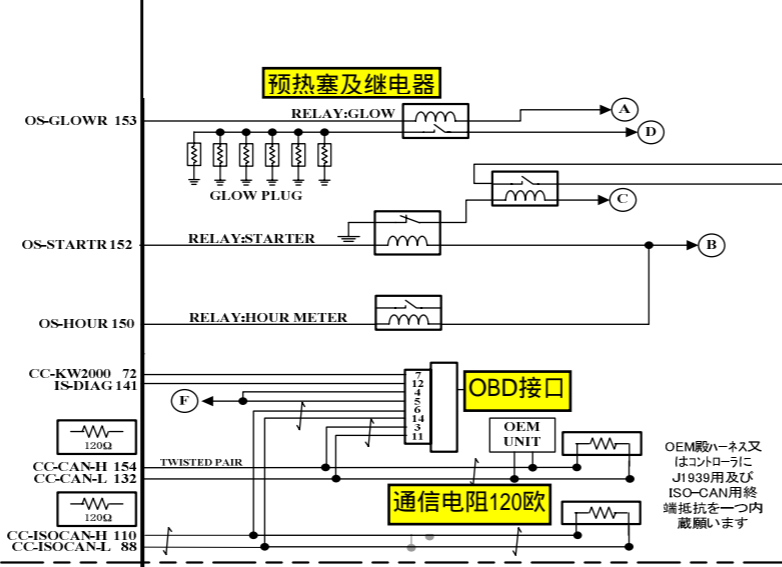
预热塞及继电器

OS-GLOWR 153

RELAY:GLOW

A

D

GLOW PLUG

C

OS-STARTR 152

RELAY:STARTER

B

OS-HOUR 150

RELAY:HOUR METER

CC-KW2000 72
IS-DIAG 141

7
12
4
5
6
14
3
11

OBD接口

F

120Ω

OEM
UNIT

OEM殿ハーネス又はコントローラにJ1939用及びISO-CAN用終端抵抗を一つ内蔵願います

CC-CAN-H 154
CC-CAN-L 132

TWISTED PAIR

通信电阻120欧

120Ω

CC-ISOCAN-H 110
CC-ISOCAN-L 88